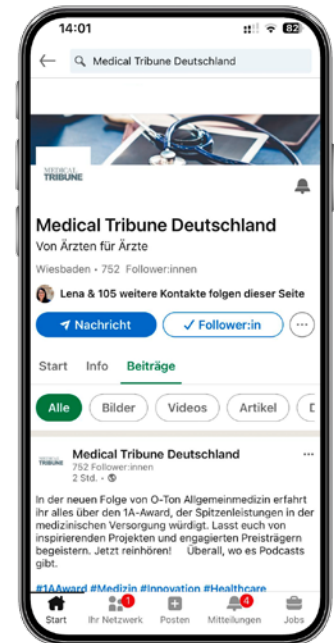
14:01

82

Medical Tribune Deutschland

MEDICAL TRIBUNE

Medical Tribune Deutschland

Von Ärzten für Ärzte

Wiesbaden • 752 Follower:innen

Lena & 105 weitere Kontakte folgen dieser Seite

Nachricht

Follower:in

Start Info Beiträge

Alle Bilder Videos Artikel D

MEDICAL TRIBUNE

Medical Tribune Deutschland

752 Follower:innen

2 Std. •

In der neuen Folge von O-Ton Allgemeinmedizin erfahrt ihr alles über den 1A-Award, der Spitzenleistungen in der medizinischen Versorgung würdigt. Lasst euch von inspirierenden Projekten und engagierten Preisträgern begeistern. Jetzt reinhören! Überall, wo es Podcasts gibt.

#1AAward #Medizin #Innovation #Healthcare

Start Ihr Netzwerk 1 Posten Mitteilungen 4 Jobs